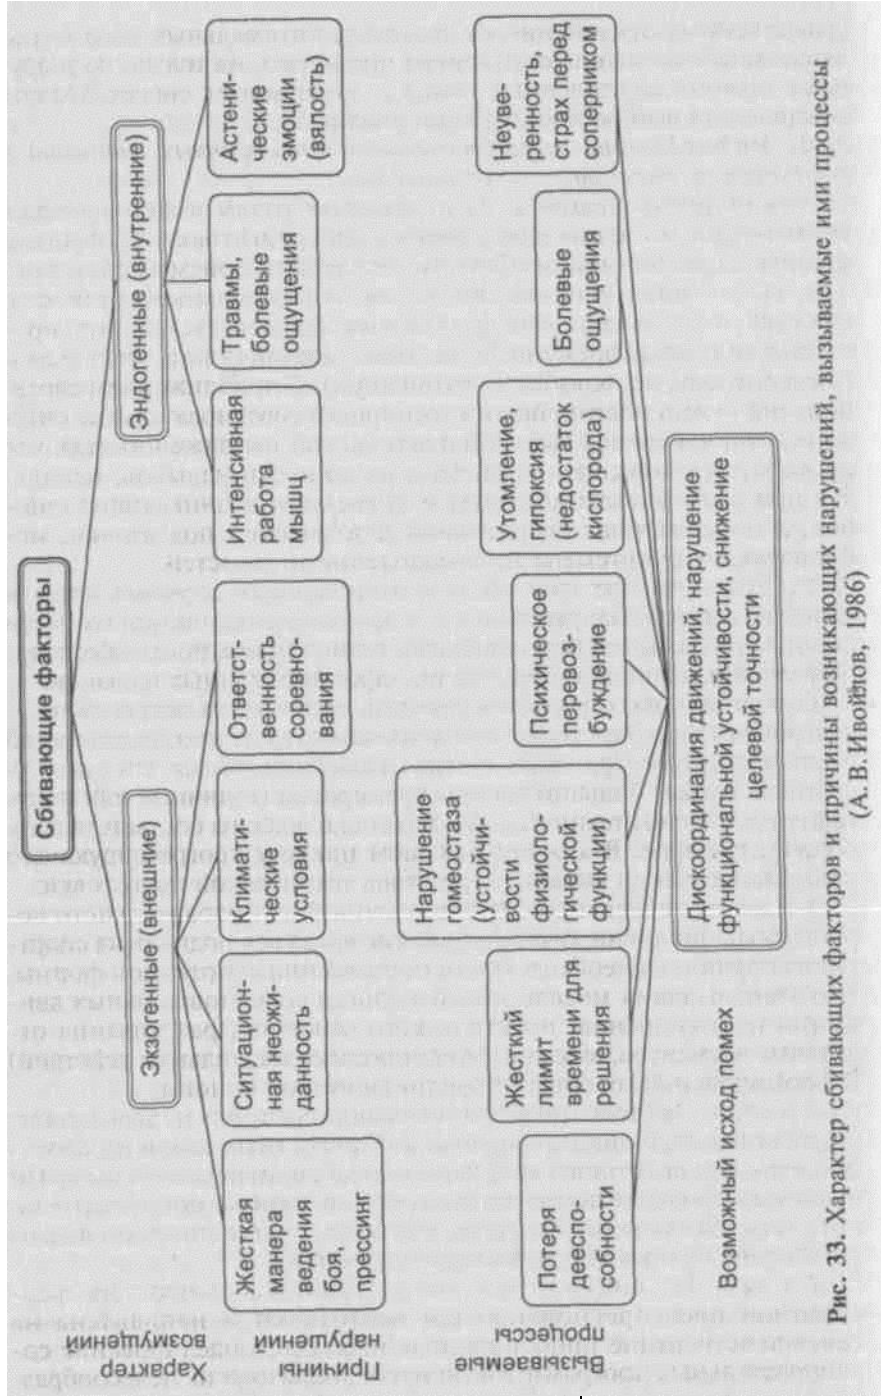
Сбивающие факторы

Экзогенные (внешние)

Эндогенные (внутренние)

Характер возмущений

Жесткая манера ведения боя, прессинг

Ситуационная неожиданность

Климатические условия

Ответственность соревнования

Интенсивная работа мышц

Травмы, болевые ощущения

Астенические эмоции (вялость)

Причины нарушений

Жесткий лимит времени для решения

Нарушение гомеостаза (устойчивости физиологической функции)

Утомление, гипоксия (недостаток кислорода)

Неуверенность, страх перед соперником

Вызываемые процессы

Потеря дееспособности

Психическое перевозбуждение

Болевые ощущения

Возможный исход помех

Дискоординация движений, нарушение функциональной устойчивости, снижение целевой точности

Рис. 33. Характер сбивающих факторов и причины возникающих нарушений, вызываемые ими процессы (А. В. Ивойлов, 1986)